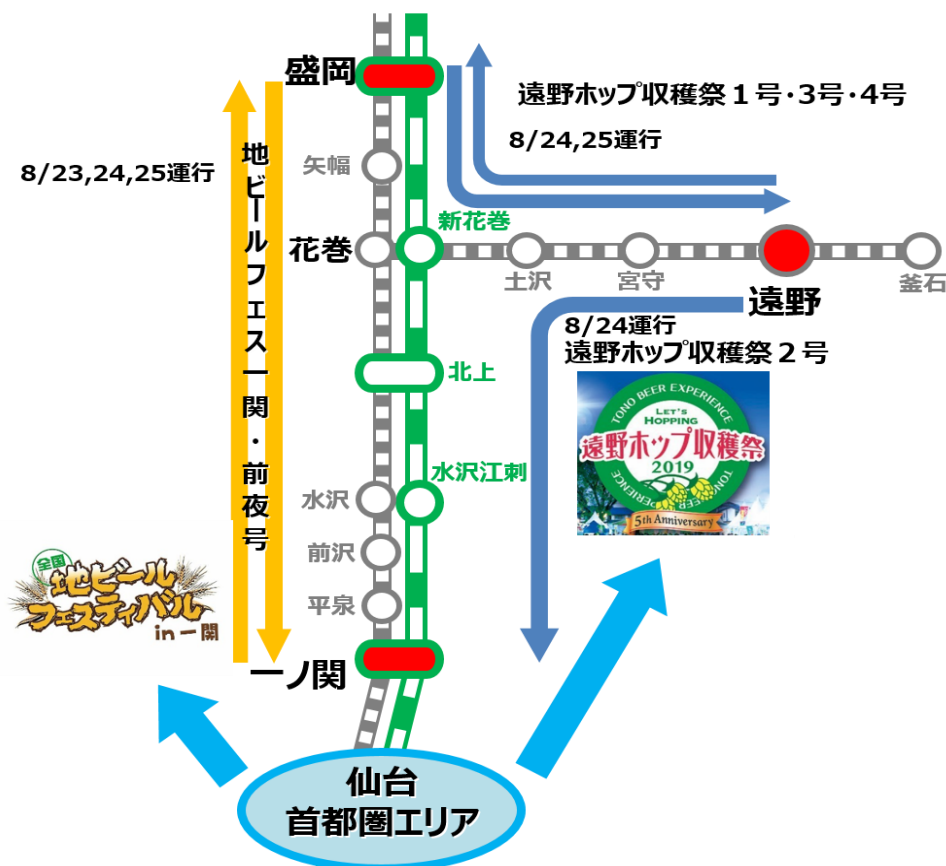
盛岡

遠野ホップ収穫祭１号・3号・4号

8/24,25運行

8/23,24,25運行

地ビールフェス一関・前夜号

矢幅

新花巻

花巻

土沢

宮守

釜石

遠野

8/24運行
遠野ホップ収穫祭２号

北上

TONO BEER EXPERIENCE
LET'S HOPPING
遠野ホップ収穫祭
2019
TONO BEER EXPERIENCE
5th Anniversary

水沢江刺

水沢

前沢

平泉

全国
地ビールフェスティバル
in 一関

一ノ関

仙台
首都圏エリア